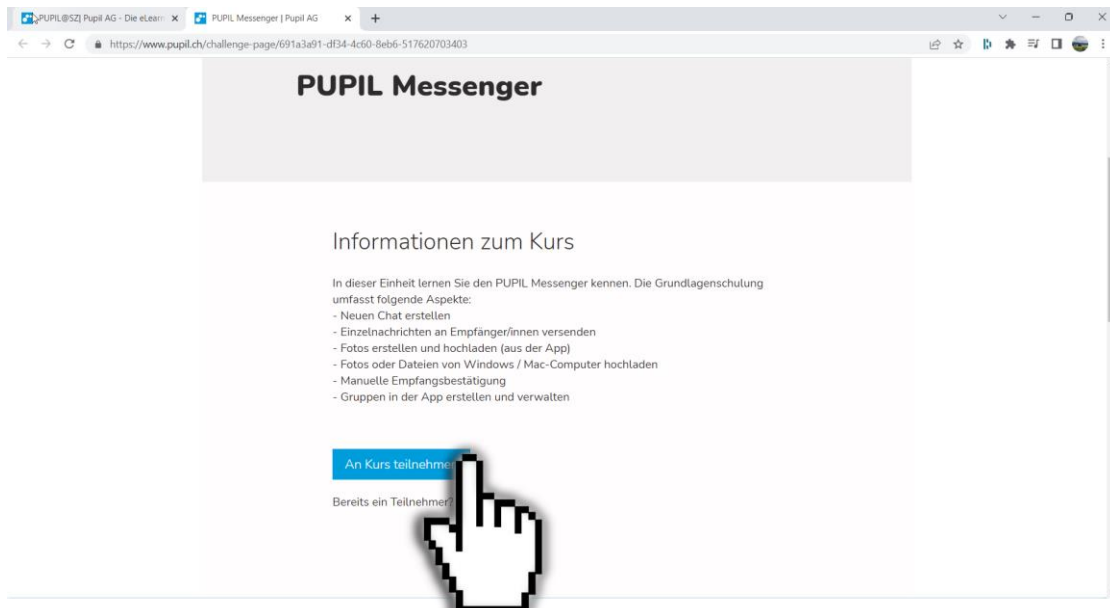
PUPIL@SZ| Pupil AG - Die eLearn ×
PUPIL Messenger | Pupil AG ×
+
https://www.pupil.ch/challenge-page/691a3a91-df34-4c60-8eb6-517620703403

PUPIL Messenger

Informationen zum Kurs

In dieser Einheit lernen Sie den PUPIL Messenger kennen. Die Grundlagenschulung umfasst folgende Aspekte:
- Neuen Chat erstellen
- Einzelnachrichten an Empfänger/innen versenden
- Fotos erstellen und hochladen (aus der App)
- Fotos oder Dateien von Windows / Mac-Computer hochladen
- Manuelle Empfangsbestätigung
- Gruppen in der App erstellen und verwalten

An Kurs teilnehme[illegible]

Bereits ein Teilnehmer?